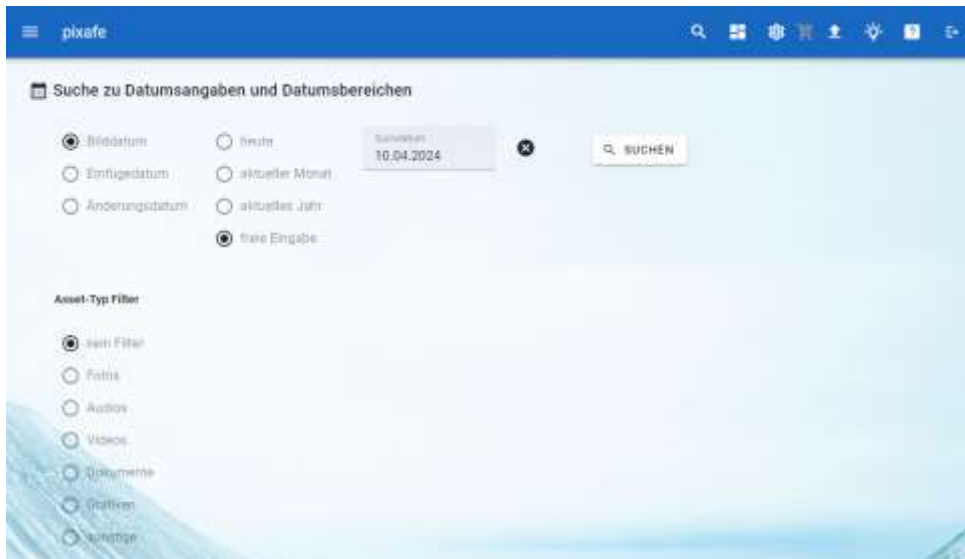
pixafe

Suche zu Datumsangaben und Datumsbereichen

Bilddatum
Einfügedatum
Änderungsdatum

heute
aktueller Monat
aktuelles Jahr
freie Eingabe

Suchdatum
10.04.2024

SUCHEN

Asset-Typ Filter

kein Filter
Fotos
Audios
Videos
Dokumente
Grafiken
sonstige